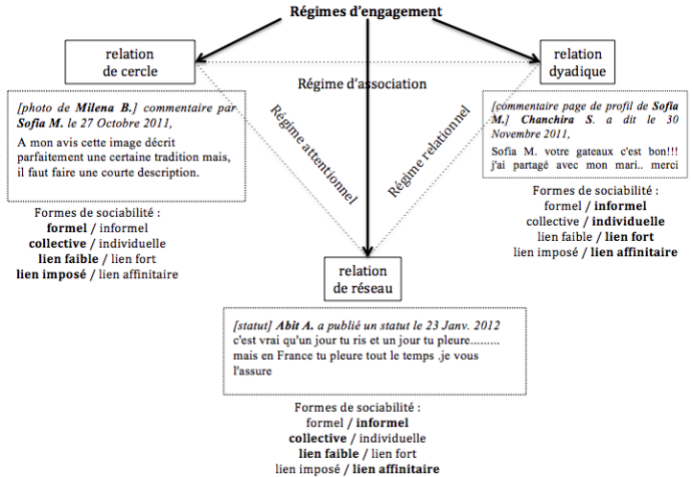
Régimes d'engagement

relation de cercle

relation dyadique

Régime d'association

Régime attentionnel

Régime relationnel

[photo de **Milena B.**] commentaire par **Sofia M.** le 27 Octobre 2011,

A mon avis cette image décrit parfaitement une certaine tradition mais, il faut faire une courte description.

Formes de sociabilité :
**formel** / informel
**collective** / individuelle
**lien faible** / lien fort
**lien imposé** / lien affinitaire

[commentaire page de profil de **Sofia M.**] **Chanchira S.** a dit le 30 Novembre 2011,

Sofia M. votre gateaux c'est bon!!! j'ai partagé avec mon mari.. merci

Formes de sociabilité :
formel / **informel**
collective / **individuelle**
lien faible / **lien fort**
lien imposé / **lien affinitaire**

relation de réseau

[statut] **Abit A.** a publié un statut le 23 Janv. 2012

c'est vrai qu'un jour tu ris et un jour tu pleure......... mais en France tu pleure tout le temps .je vous l'assure

Formes de sociabilité :
formel / **informel**
**collective** / individuelle
**lien faible** / lien fort
lien imposé / **lien affinitaire**